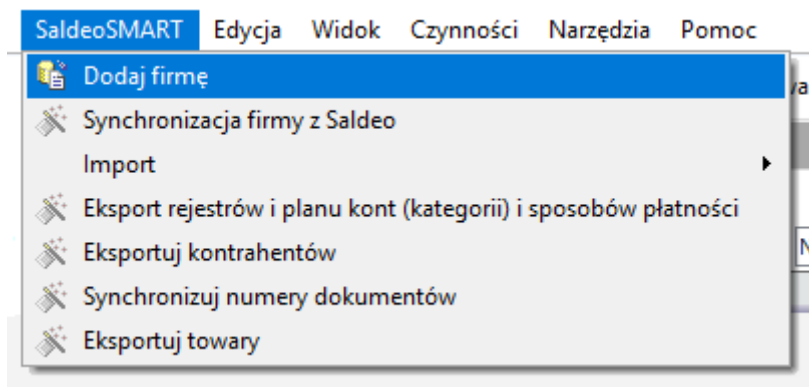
SaldeoSMART Edycja Widok Czynności Narzędzia Pomoc

Dodaj firmę
Synchronizacja firmy z Saldeo
Import
Eksport rejestrów i planu kont (kategorii) i sposobów płatności
Eksportuj kontrahentów
Synchronizuj numery dokumentów
Eksportuj towary